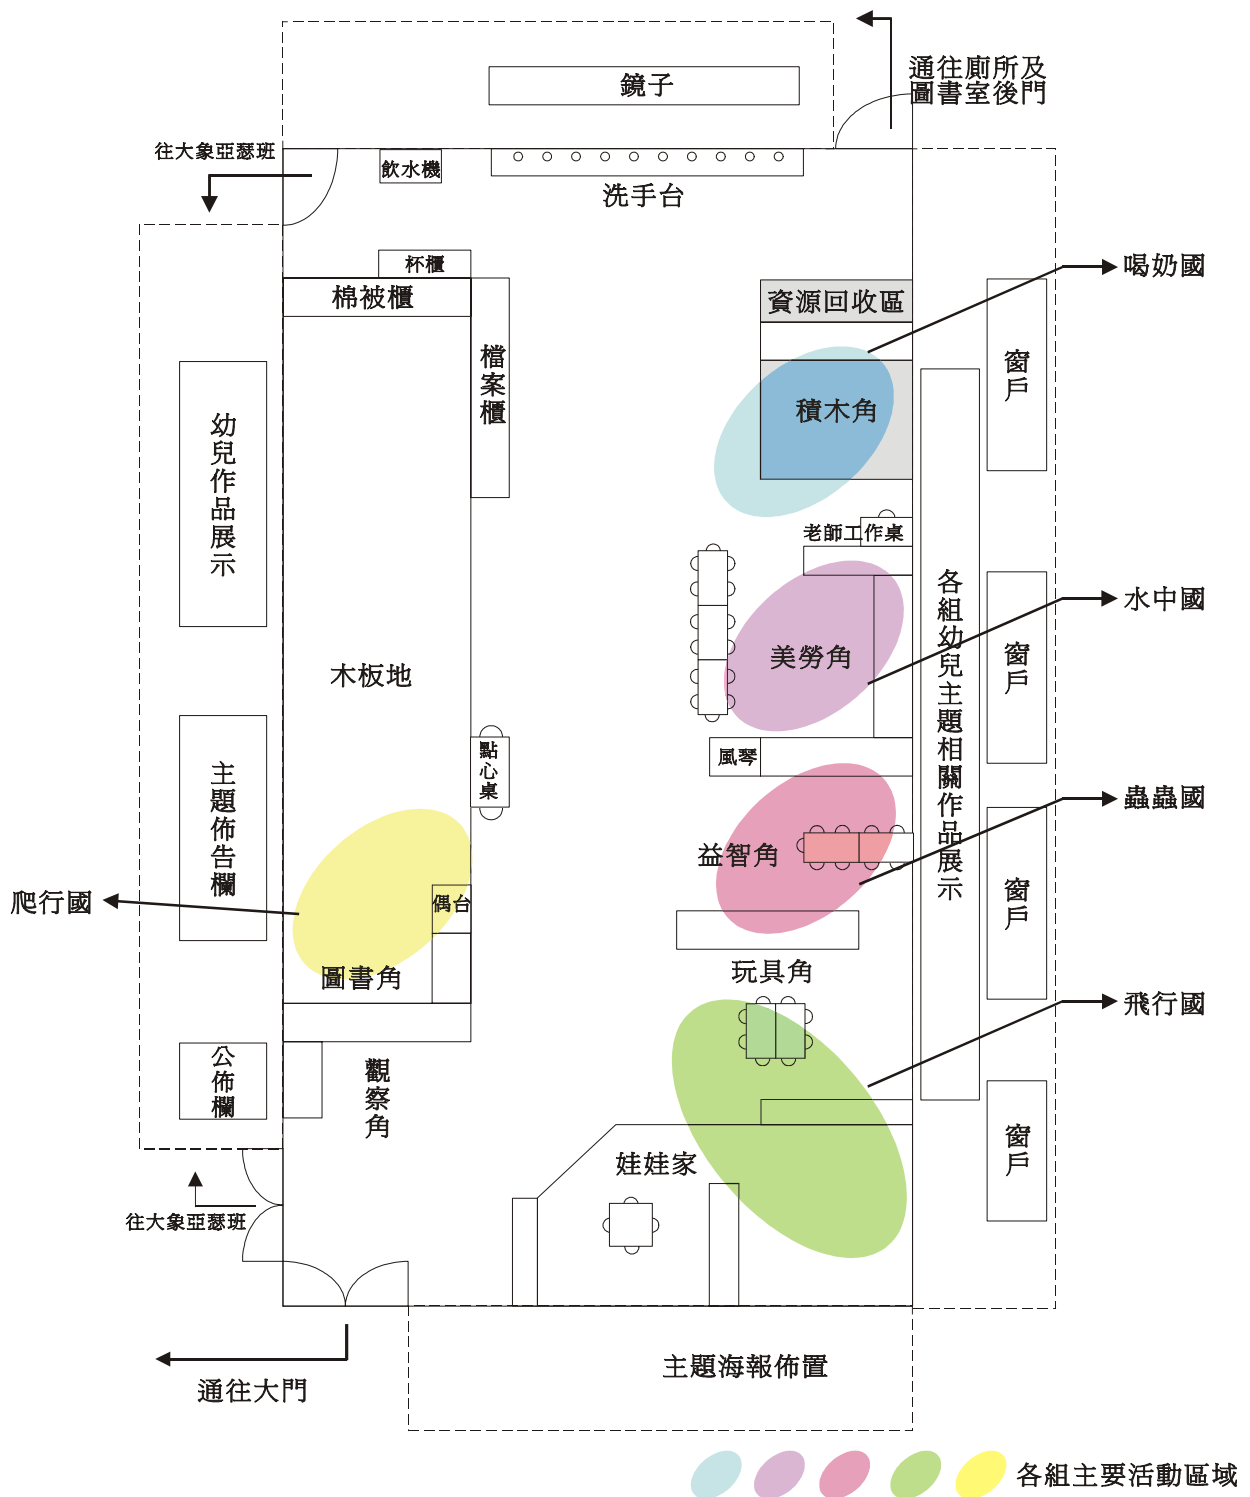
鏡子

通往廁所及
圖書室後門

往大象亞瑟班

飲水機

洗手台

杯櫃

棉被櫃

資源回收區

喝奶國

檔案櫃

窗戶

積木角

幼兒作品展示

老師工作桌

各組幼兒主題相關作品展示

水中國

窗戶

美勞角

木板地

點心桌

風琴

主題佈告欄

蟲蟲國

益智角

窗戶

爬行國

偶台

圖書角

玩具角

飛行國

公佈欄

觀察角

窗戶

娃娃家

往大象亞瑟班

通往大門

主題海報佈置

各組主要活動區域